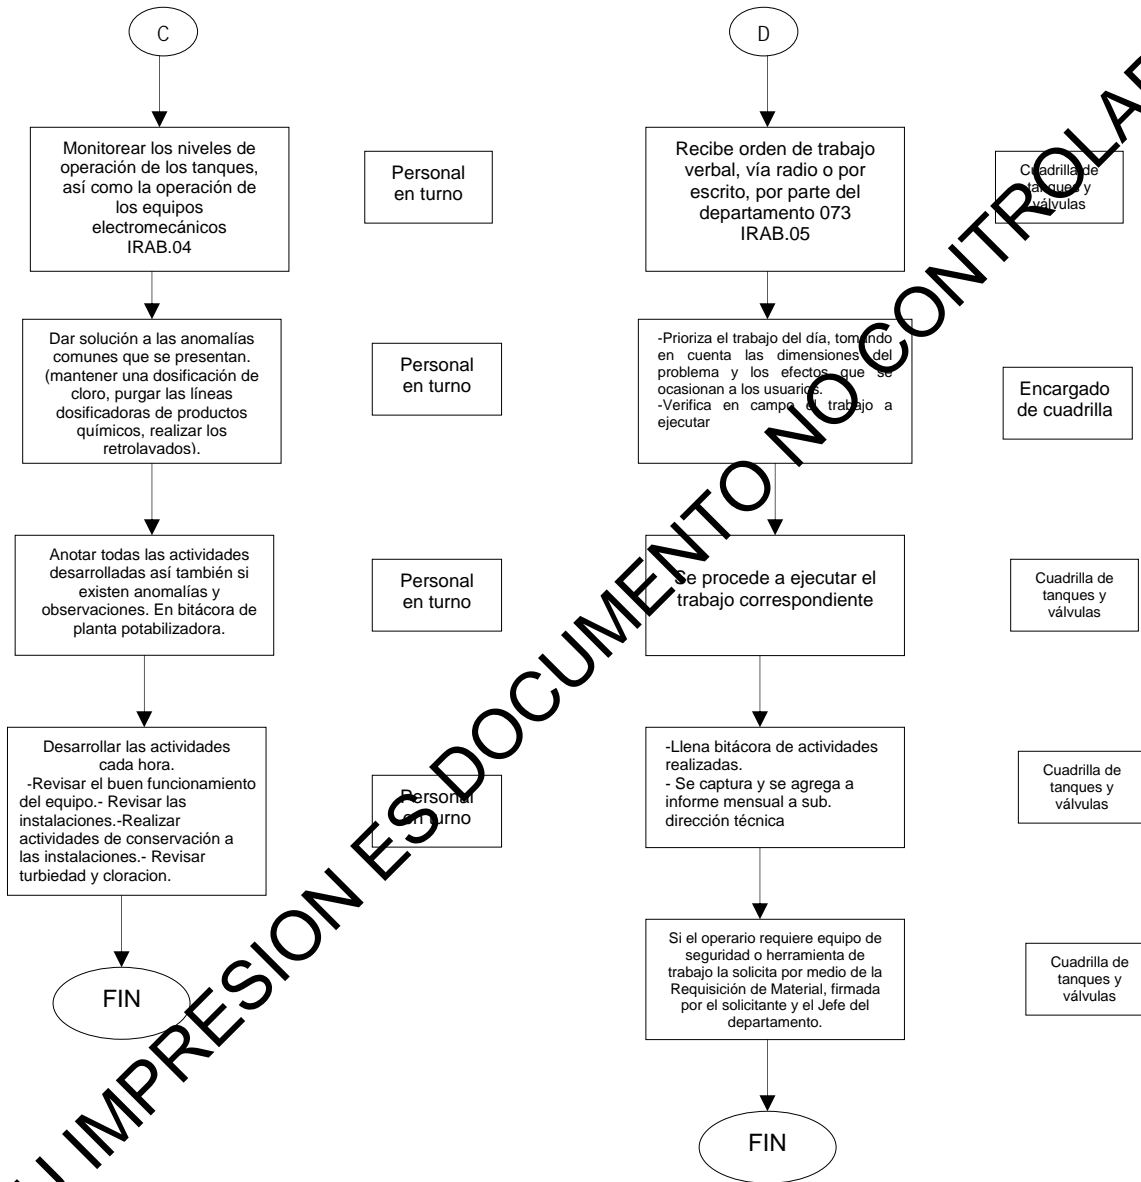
C

Monitorear los niveles de operación de los tanques, así como la operación de los equipos electromecánicos IRAB.04

Personal en turno

Dar solución a las anomalías comunes que se presentan. (mantener una dosificación de cloro, purgar las líneas dosificadoras de productos químicos, realizar los retrolavados).

Personal en turno

Anotar todas las actividades desarrolladas así también si existen anomalías y observaciones. En bitácora de planta potabilizadora.

Personal en turno

Desarrollar las actividades cada hora. -Revisar el buen funcionamiento del equipo.- Revisar las instalaciones.-Realizar actividades de conservación a las instalaciones.- Revisar turbiedad y cloracion.

Personal en turno

FIN

D

Recibe orden de trabajo verbal, vía radio o por escrito, por parte del departamento 073 IRAB.05

Cuadrilla de tanques y válvulas

-Prioriza el trabajo del día, tomando en cuenta las dimensiones del problema y los efectos que se ocasionan a los usuarios. -Verifica en campo el trabajo a ejecutar

Encargado de cuadrilla

Se procede a ejecutar el trabajo correspondiente

Cuadrilla de tanques y válvulas

-Llena bitácora de actividades realizadas. - Se captura y se agrega a informe mensual a sub. dirección técnica

Cuadrilla de tanques y válvulas

Si el operario requiere equipo de seguridad o herramienta de trabajo la solicita por medio de la Requisición de Material, firmada por el solicitante y el Jefe del departamento.

Cuadrilla de tanques y válvulas

FIN

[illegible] IMPRESION ES DOCUMENTO NO CONTROLAD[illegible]